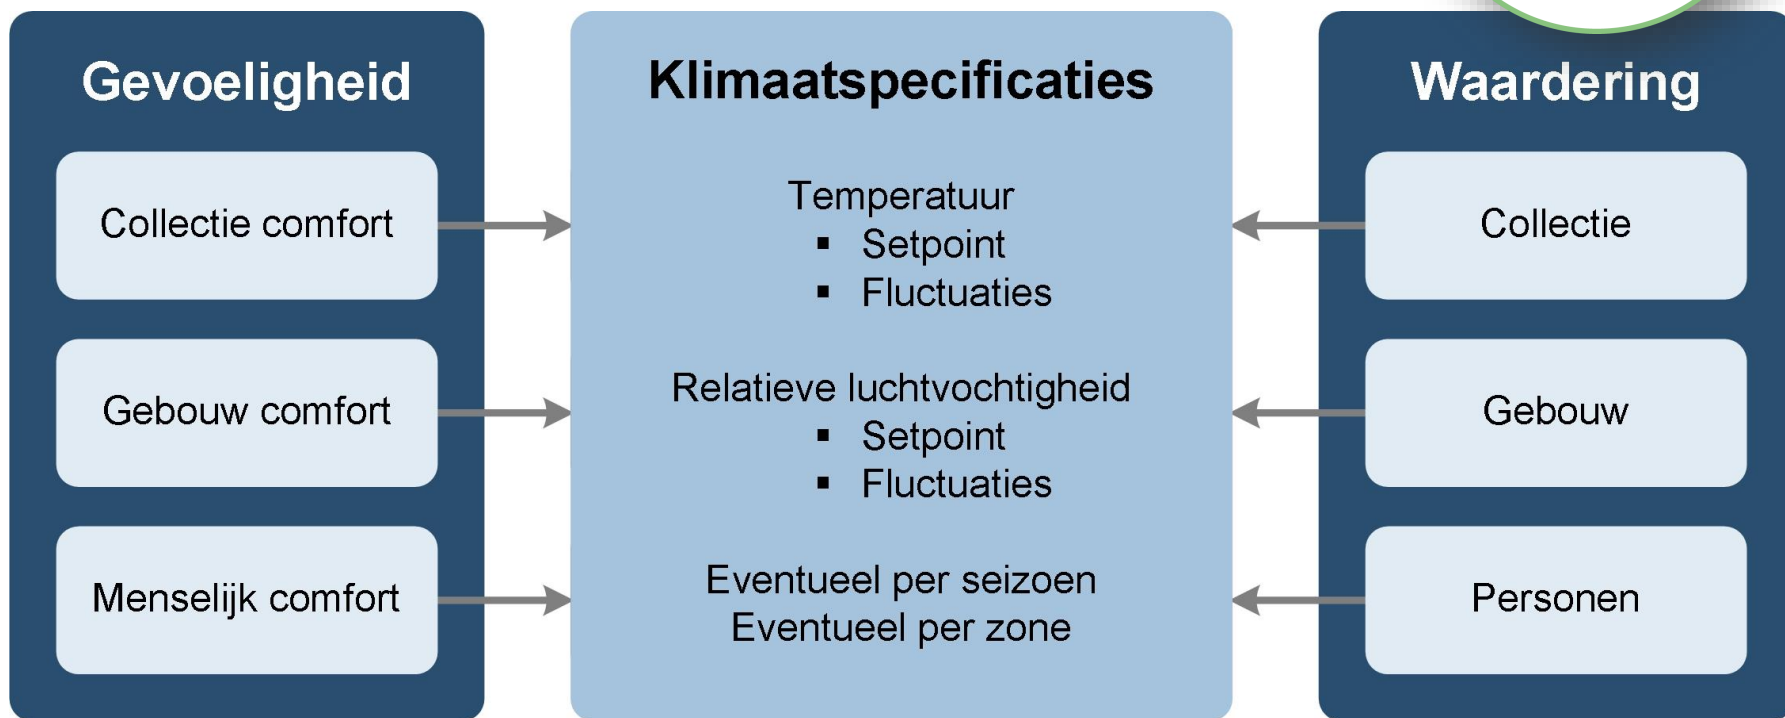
Gevoeligheid

Collectie comfort

Gebouw comfort

Menselijk comfort

Klimaatspecificaties

Temperatuur
▪ Setpoint
▪ Fluctuaties

Relatieve luchtvochtigheid
▪ Setpoint
▪ Fluctuaties

Eventueel per seizoen
Eventueel per zone

Waardering

Collectie

Gebouw

Personen